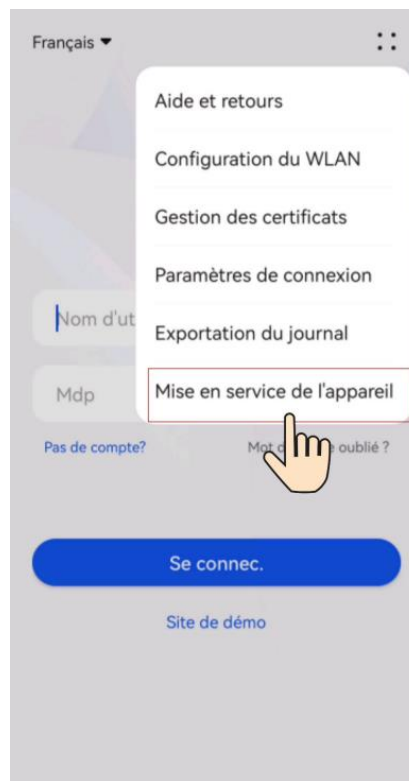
Français ▾

Aide et retours

Configuration du WLAN

Gestion des certificats

Paramètres de connexion

Exportation du journal

Mise en service de l'appareil

Nom d'ut

Mdp

Pas de compte?

Mot d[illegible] oublié ?

Se connec.

Site de démo